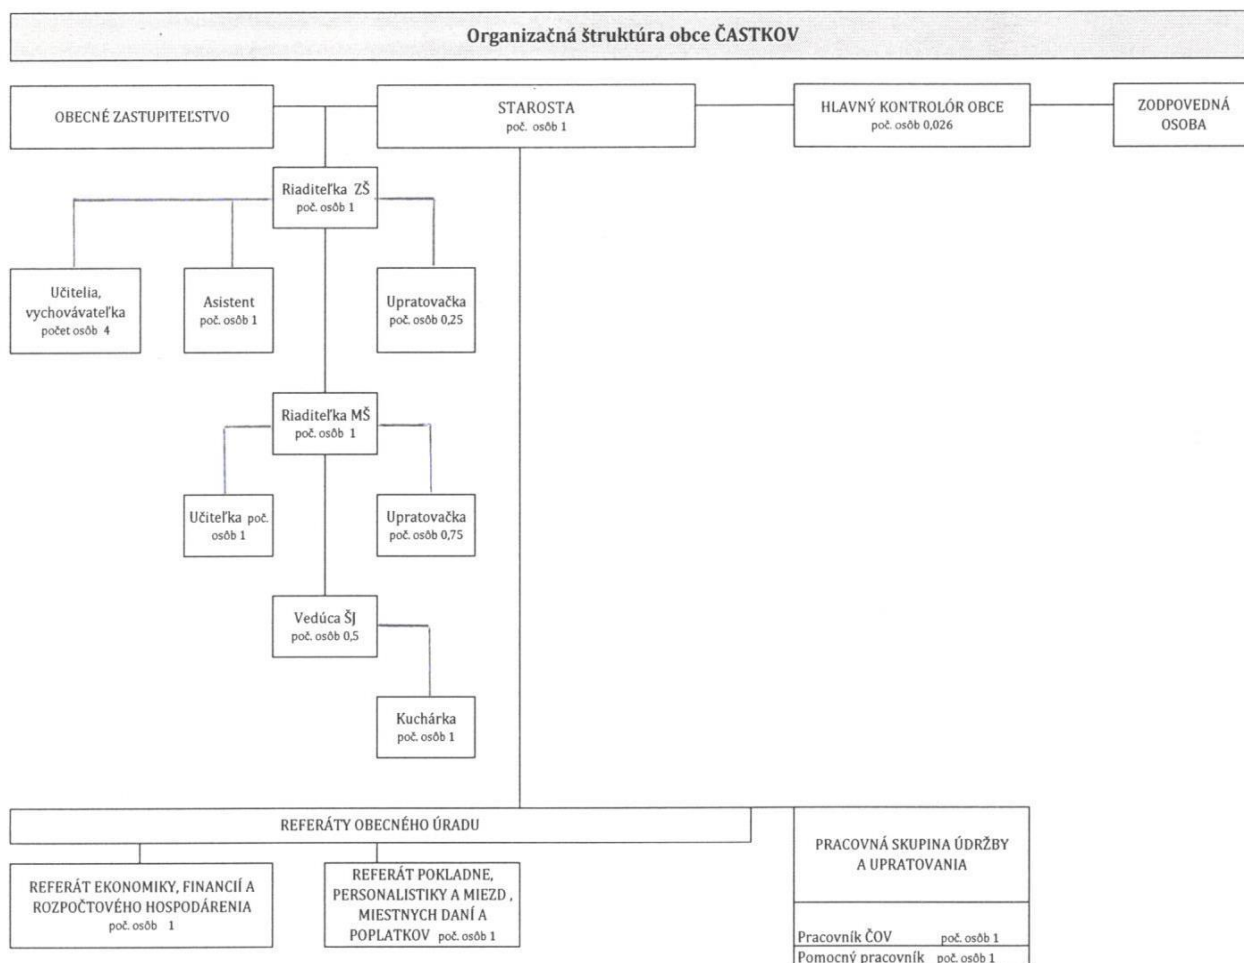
Organizačná štruktúra obce ČASTKOV

OBECNÉ ZASTUPITEĽSTVO

STAROSTA
poč. osôb 1

HLAVNÝ KONTROLÓR OBCE
poč. osôb 0,026

ZODPOVEDNÁ OSOBA

Riaditeľka ZŠ
poč. osôb 1

Učitelia, vychovávateľka
počet osôb 4

Asistent
poč. osôb 1

Upratovačka
poč. osôb 0,25

Riaditeľka MŠ
poč. osôb 1

Učiteľka poč. osôb 1

Upratovačka
poč. osôb 0,75

Vedúca ŠJ
poč. osôb 0,5

Kuchárka
poč. osôb 1

REFERÁTY OBECNÉHO ÚRADU

REFERÁT EKONOMIKY, FINANCIÍ A ROZPOČTOVÉHO HOSPODÁRENIA
poč. osôb 1

REFERÁT POKLADNE, PERSONALISTIKY A MIEZD , MIESTNYCH DANÍ A POPLATKOV poč. osôb 1

PRACOVNÁ SKUPINA ÚDRŽBY A UPRATOVANIA

Pracovník ČOV poč. osôb 1
Pomocný pracovník poč. osôb 1